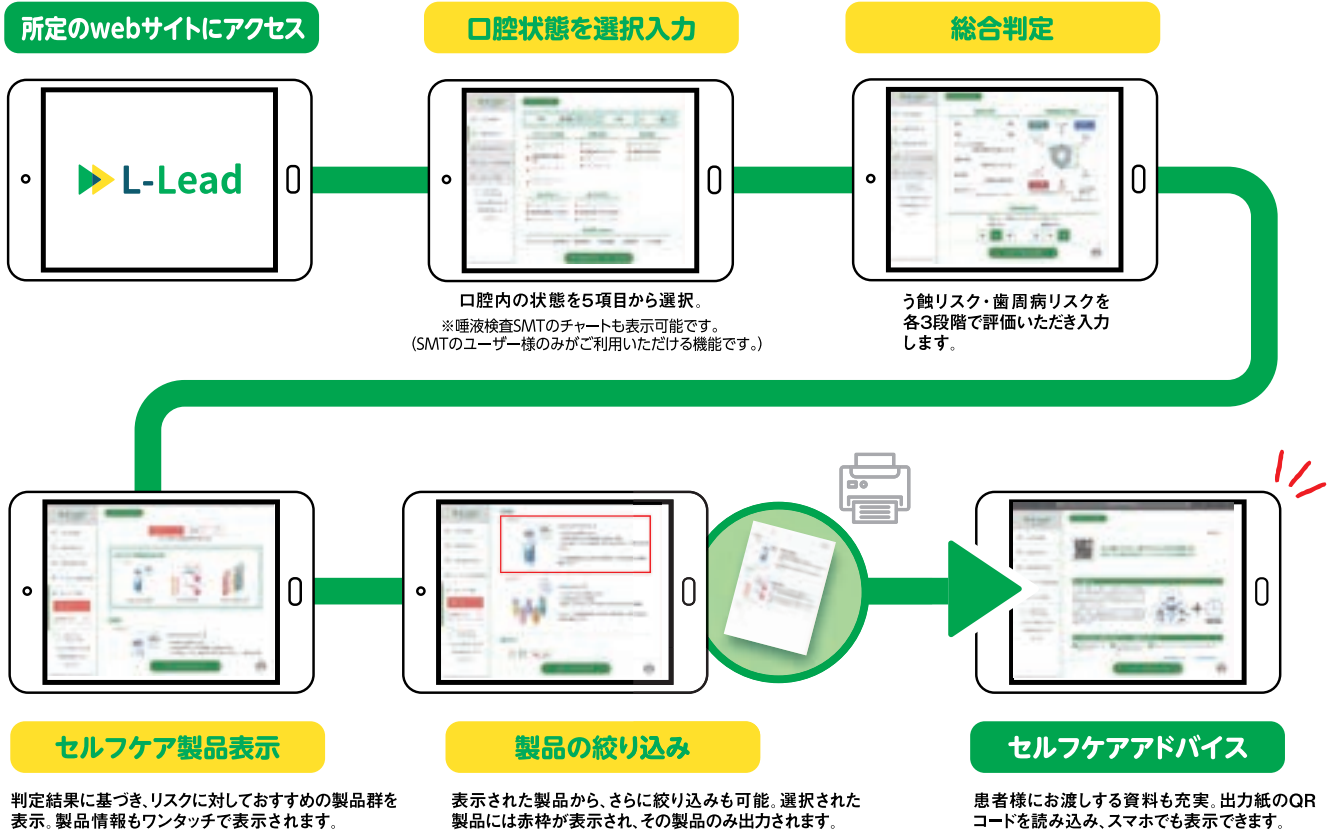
所定のwebサイトにアクセス

L-Lead

口腔状態を選択入力

口腔内の状態を5項目から選択。
※唾液検査SMTのチャートも表示可能です。
(SMTのユーザー様のみがご利用いただける機能です。)

総合判定

う蝕リスク・歯周病リスクを各3段階で評価いただき入力します。

セルフケア製品表示

判定結果に基づき、リスクに対しておすすめの製品群を表示。製品情報もワンタッチで表示されます。

製品の絞り込み

表示された製品から、さらに絞り込みも可能。選択された製品には赤枠が表示され、その製品のみ出力されます。

セルフケアアドバイス

患者様にお渡しする資料も充実。出力紙のQRコードを読み込み、スマホでも表示できます。